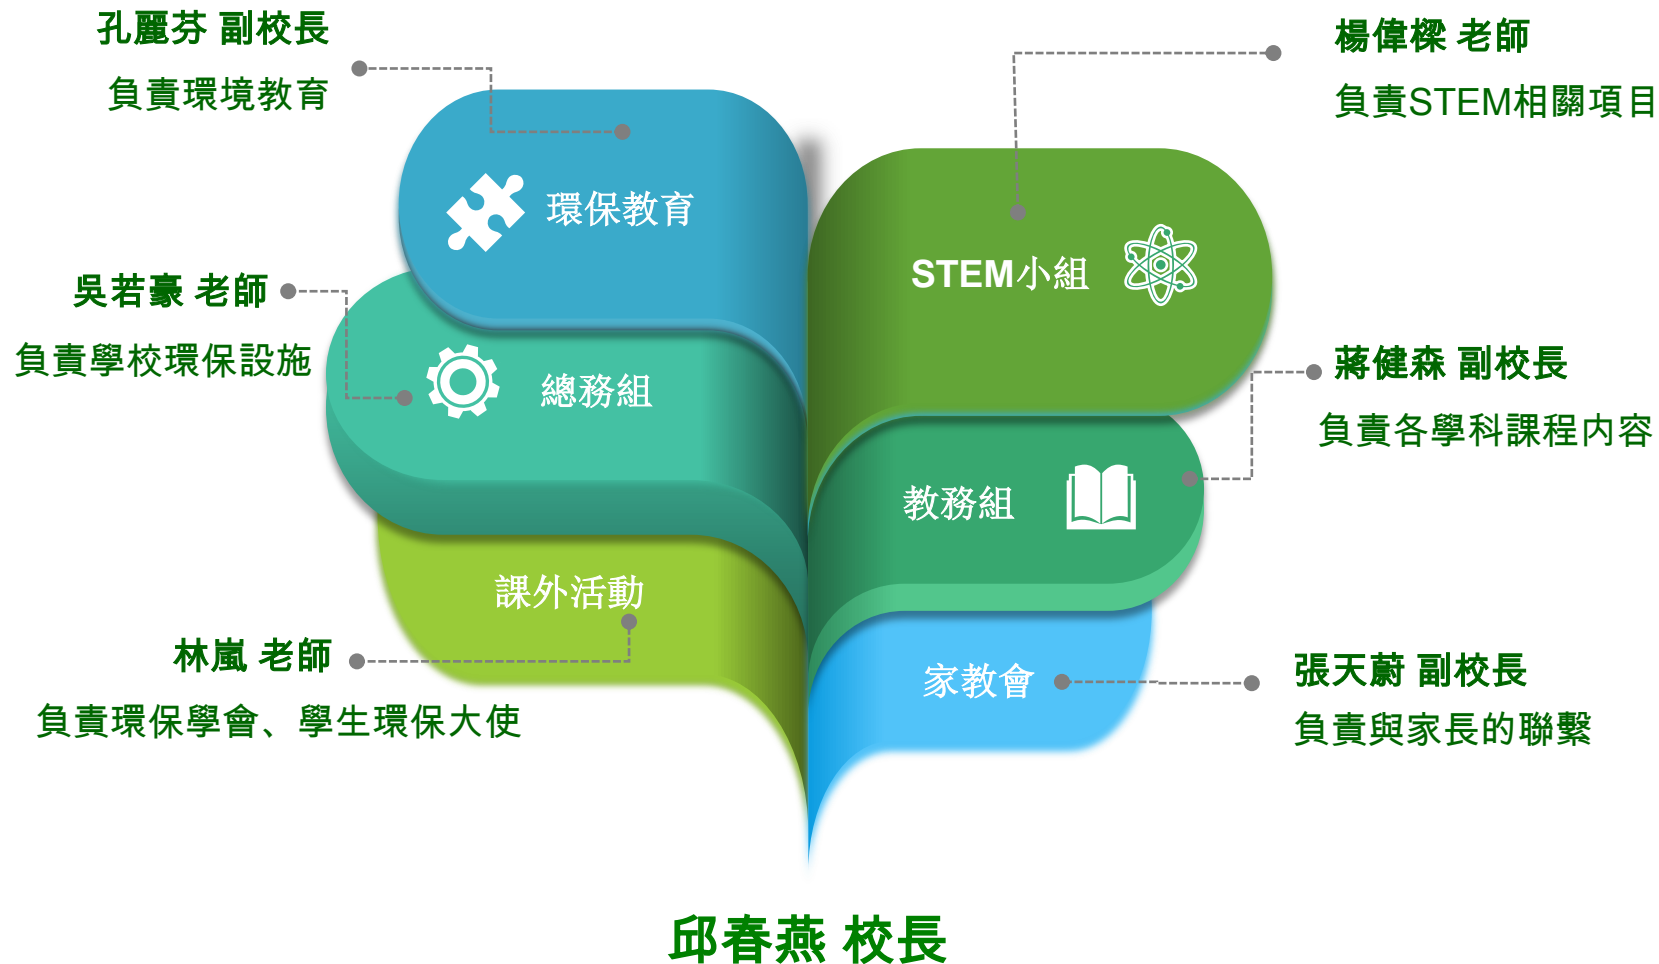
孔麗芬 副校長
負責環境教育

楊偉樑 老師
負責STEM相關項目

環保教育

STEM小組

吳若豪 老師
負責學校環保設施

總務組

蔣健森 副校長
負責各學科課程內容

教務組

課外活動

林嵐 老師
負責環保學會、學生環保大使

家教會

張天蔚 副校長
負責與家長的聯繫

邱春燕 校長